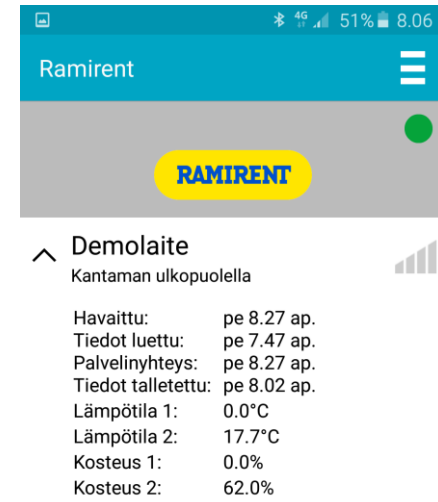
4G 51% 8.06

Ramirent

RAMIRENT

Demolaite
Kantaman ulkopuolella

| | |
|---|---|
| Havaittu: | pe 8.27 ap. |
| Tiedot luettu: | pe 7.47 ap. |
| Palvelinyhteys: | pe 8.27 ap. |
| Tiedot talletettu: | pe 8.02 ap. |
| Lämpötila 1: | 0.0°C |
| Lämpötila 2: | 17.7°C |
| Kosteus 1: | 0.0% |
| Kosteus 2: | 62.0% |